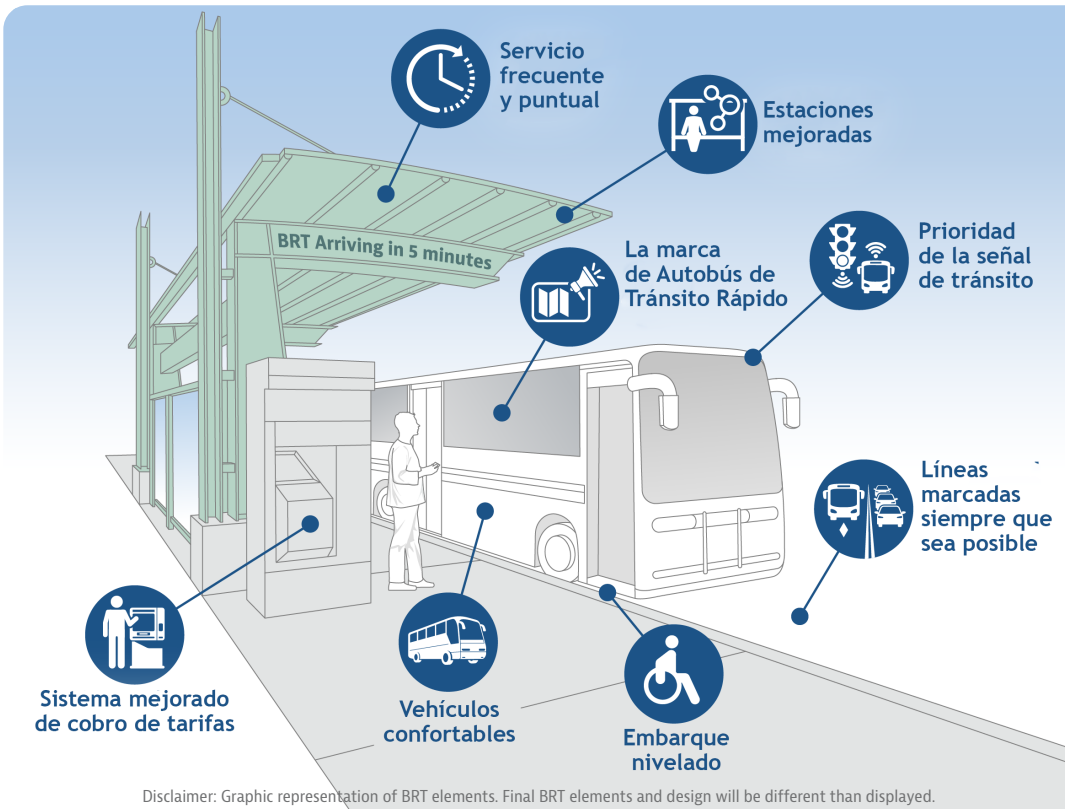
Servicio frecuente y puntual

Estaciones mejoradas

BRT Arriving in 5 minutes

La marca de Autobús de Tránsito Rápido

Prioridad de la señal de tránsito

Líneas marcadas siempre que sea posible

Sistema mejorado de cobro de tarifas

Vehículos confortables

Embarque nivelado

Disclaimer: Graphic representation of BRT elements. Final BRT elements and design will be different than displayed.